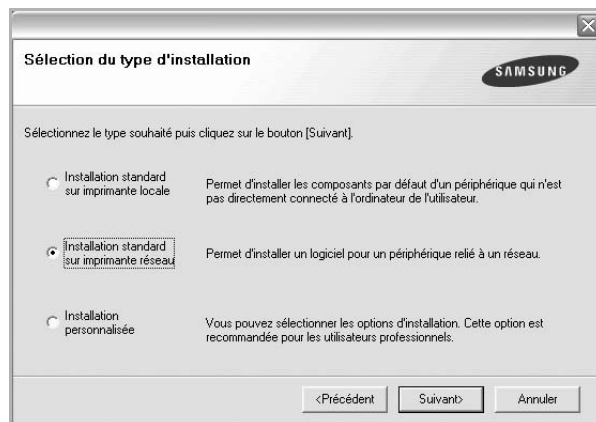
Sélection du type d'installation

SAMSUNG

Sélectionnez le type souhaité puis cliquez sur le bouton [Suivant].

Installation standard sur imprimante locale

Permet d'installer les composants par défaut d'un périphérique qui n'est pas directement connecté à l'ordinateur de l'utilisateur.

Installation standard sur imprimante réseau

Permet d'installer un logiciel pour un périphérique relié à un réseau.

Installation personnalisée

Vous pouvez sélectionner les options d'installation. Cette option est recommandée pour les utilisateurs professionnels.

<Précédent

Suivant>

Annuler